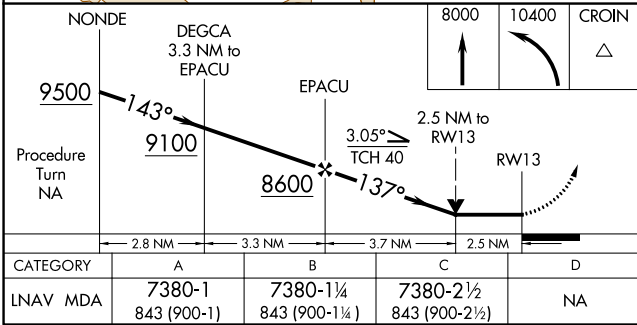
NONDE

DEGCA
3.3 NM to
EPACU

8000

10400

CROIN

9500

143°

9100

Procedure Turn NA

EPACU

8600

3.05°
TCH 40

137°

2.5 NM to
RW13

RW13

2.8 NM

3.3 NM

3.7 NM

2.5 NM

| CATEGORY | A | B | C | D |
|---|---|---|---|---|
| LNAV MDA | 7380-1<br>843 (900-1) | 7380-1¼<br>843 (900-1¼) | 7380-2½<br>843 (900-2½) | NA |